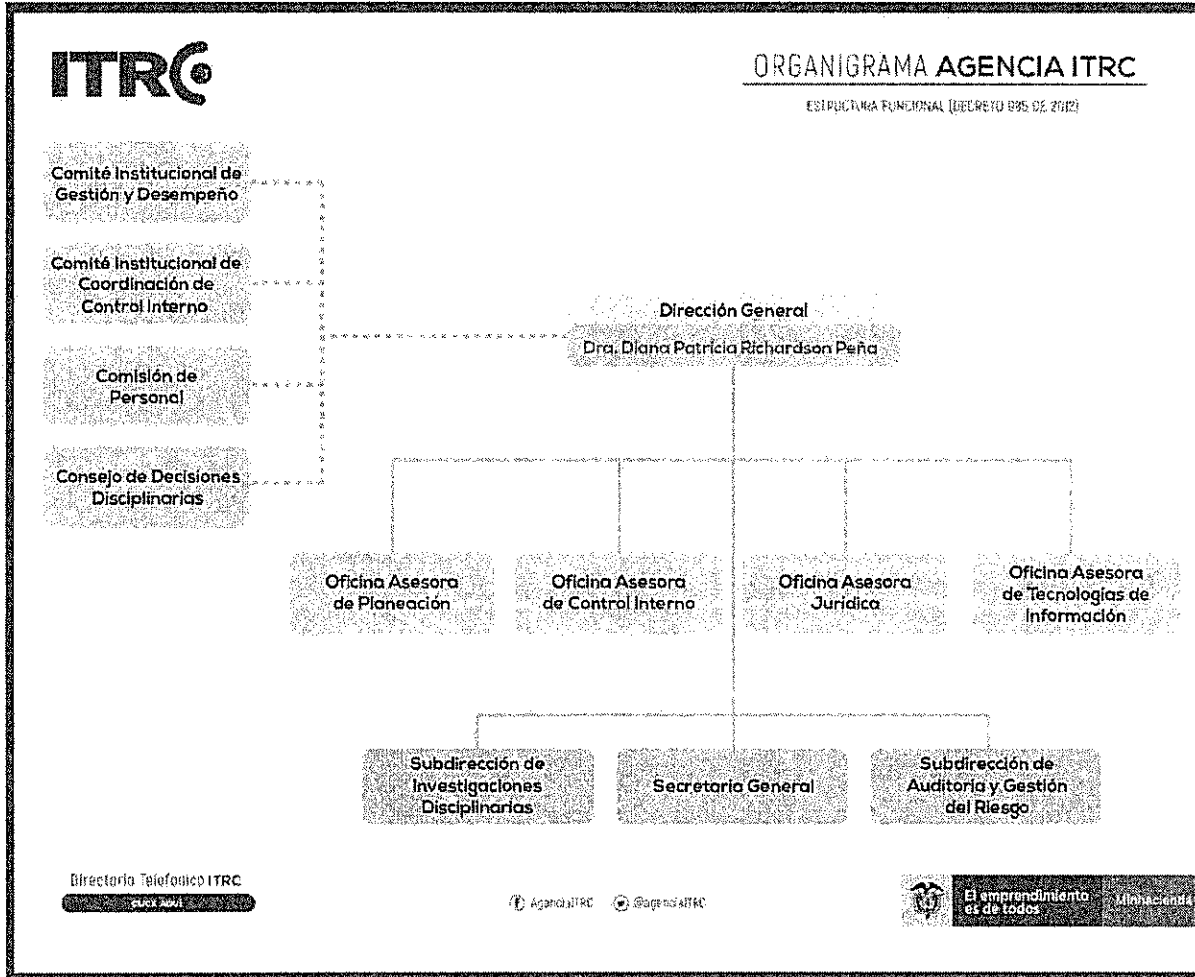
ITRC

ORGANIGRAMA AGENCIA ITRC

ESTRUCTURA FUNCIONAL (DECRETO 895 DE 2012)

Comité Institucional de Gestión y Desempeño

Comité Institucional de Coordinación de Control Interno

Comisión de Personal

Consejo de Decisiones Disciplinarias

Dirección General
Dra. Diana Patricia Richardson Peña

Oficina Asesora de Planeación

Oficina Asesora de Control Interno

Oficina Asesora Jurídica

Oficina Asesora de Tecnologías de Información

Subdirección de Investigaciones Disciplinarias

Secretaría General

Subdirección de Auditoría y Gestión del Riesgo

Directorio Telefonico ITRC
CLICK AQUÍ

AgenciaITRC @agenciaITRC

El emprendimiento es de todos

Minhacienda